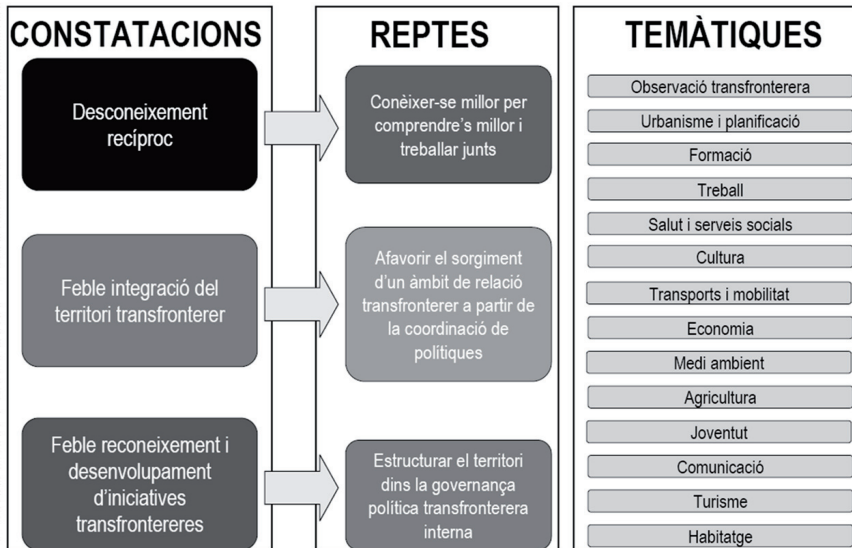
CONSTATACIONS

Desconeixement recíproc

Feble integració del territori transfronterer

Feble reconeixement i desenvolupament d'iniciatives transfrontereres

REPTES

Conèixer-se millor per comprendre's millor i treballar junts

Afavorir el sorgiment d'un àmbit de relació transfronterer a partir de la coordinació de polítiques

Estructurar el territori dins la governança política transfronterera interna

TEMÀTIQUES

Observació transfronterera

Urbanisme i planificació

Formació

Treball

Salut i serveis socials

Cultura

Transports i mobilitat

Economia

Medi ambient

Agricultura

Joventut

Comunicació

Turisme

Habitatge